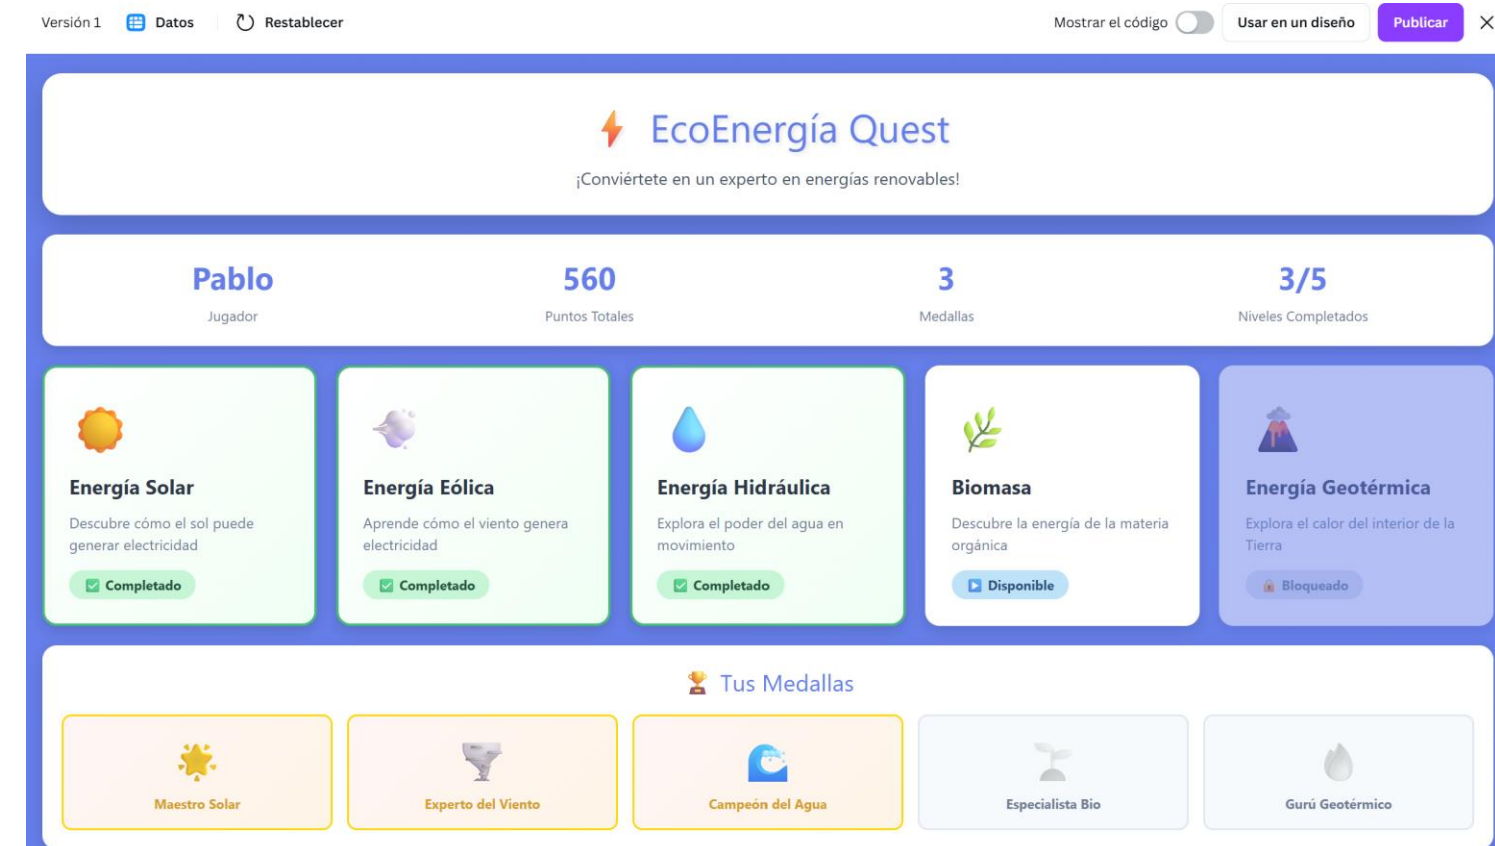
Versión 1   Datos   Restablecer

Mostrar el código   Usar en un diseño   Publicar   ×

EcoEnergía Quest

¡Conviértete en un experto en energías renovables!

Pablo
Jugador

560
Puntos Totales

3
Medallas

3/5
Niveles Completados

Energía Solar
Descubre cómo el sol puede generar electricidad
Completado

Energía Eólica
Aprende cómo el viento genera electricidad
Completado

Energía Hidráulica
Explora el poder del agua en movimiento
Completado

Biomasa
Descubre la energía de la materia orgánica
Disponible

Energía Geotérmica
Explora el calor del interior de la Tierra
Bloqueado

Tus Medallas

Maestro Solar

Experto del Viento

Campeón del Agua

Especialista Bio

Gurú Geotérmico